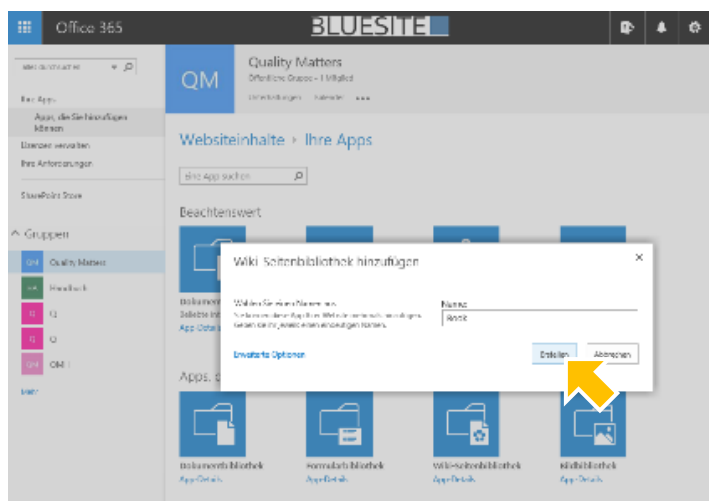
Office 365

BLUESITE

Quality Matters
Öffentliche Gruppe - 1 Mitglied

QM

Ihre Apps
Apps, die Sie hinzufügen können
Benutzer verwalten
Ihre Anforderungen

SharePoint Store

Gruppen
QM Quality Matters
Handbuch
Q
Q
QM

Mehr

Websiteinhalte › Ihre Apps

eine App suchen

Beachtenswert

Dokumentbibliothek
App-Details

Apps, d

Wiki-Seitenbibliothek hinzufügen

Wählen Sie einen Namen aus.
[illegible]

Name:
Rock

Erweiterte Optionen

Erstellen
Abbrechen

Dokumentbibliothek
App-Details
Formularbibliothek
App-Details
Wiki-Seitenbibliothek
App-Details
Bildbibliothek
App-Details